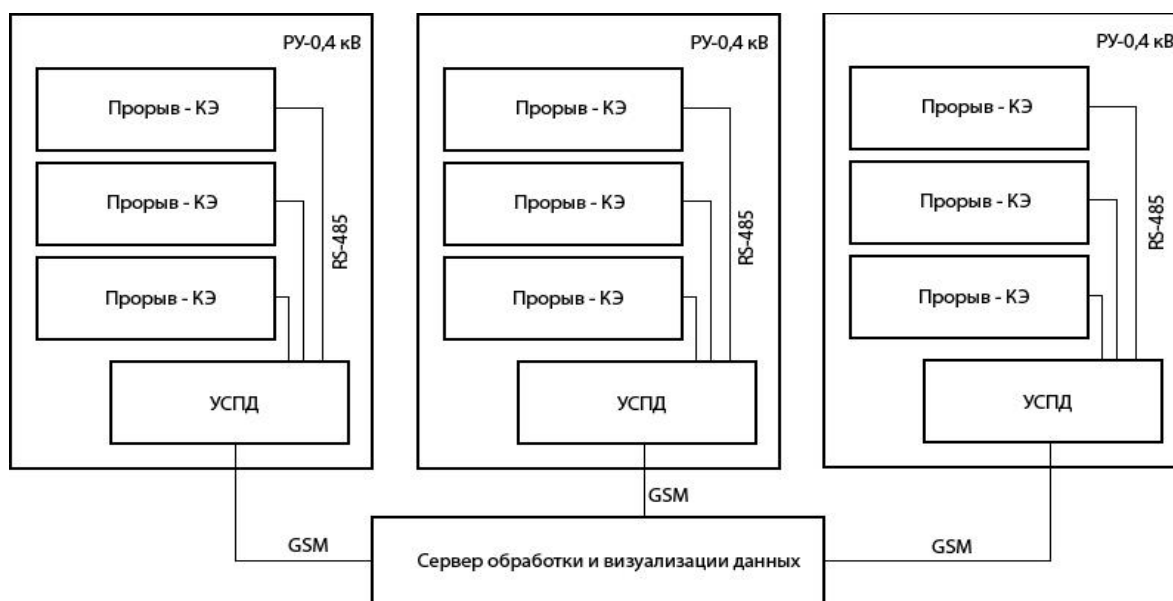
РУ-0,4 кВ

Прорыв - КЭ

Прорыв - КЭ

Прорыв - КЭ

RS-485

УСПД

РУ-0,4 кВ

Прорыв - КЭ

Прорыв - КЭ

Прорыв - КЭ

RS-485

УСПД

РУ-0,4 кВ

Прорыв - КЭ

Прорыв - КЭ

Прорыв - КЭ

RS-485

УСПД

GSM

GSM

GSM

Сервер обработки и визуализации данных